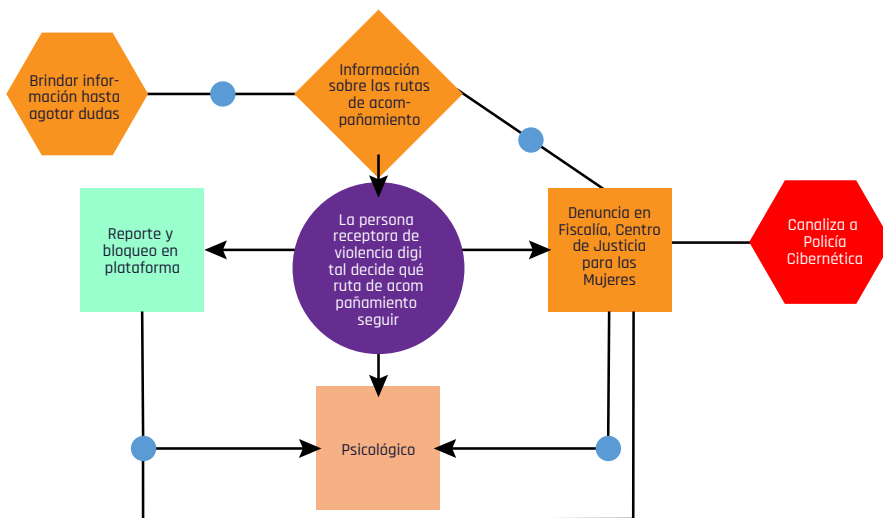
Brindar información hasta agotar dudas

Información sobre las rutas de acompañamiento

Reporte y bloqueo en plataforma

La persona receptora de violencia digital decide qué ruta de acompañamiento seguir

Denuncia en Fiscalía, Centro de Justicia para las Mujeres

Canaliza a Policía Cibernética

Psicológico